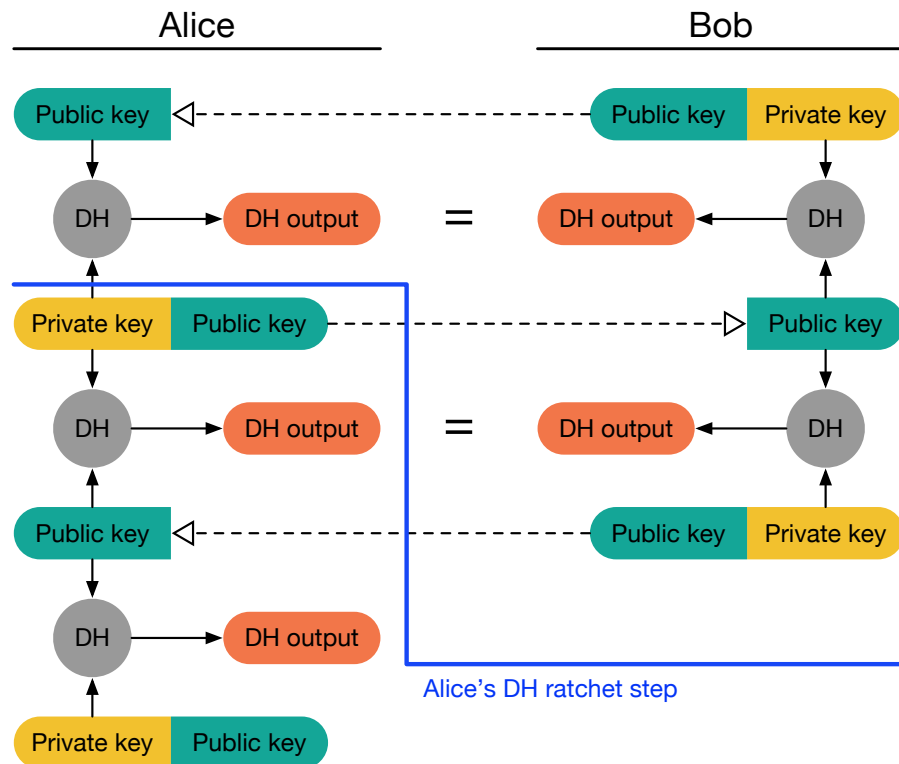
Alice

Bob

Public key

Public key

Private key

DH

DH output

=

DH output

DH

Private key

Public key

Public key

DH

DH output

=

DH output

DH

Public key

Public key

Private key

DH

DH output

Alice's DH ratchet step

Private key

Public key